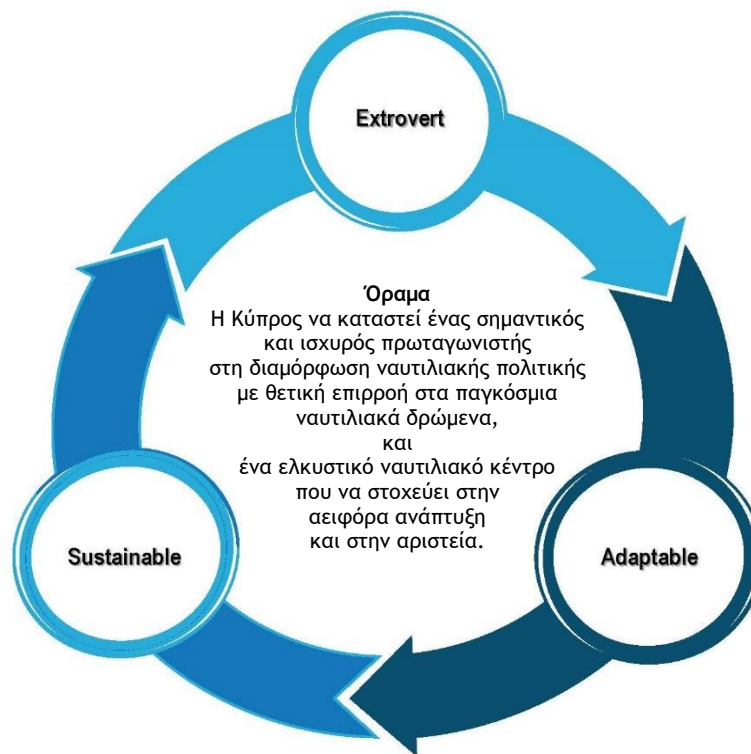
Extrovert

Όραμα
Η Κύπρος να καταστεί ένας σημαντικός και ισχυρός πρωταγωνιστής στη διαμόρφωση ναυτιλιακής πολιτικής με θετική επιρροή στα παγκόσμια ναυτιλιακά δρώμενα,
και
ένα ελκυστικό ναυτιλιακό κέντρο που να στοχεύει στην αειφόρα ανάπτυξη και στην αριστεία.

Sustainable

Adaptable